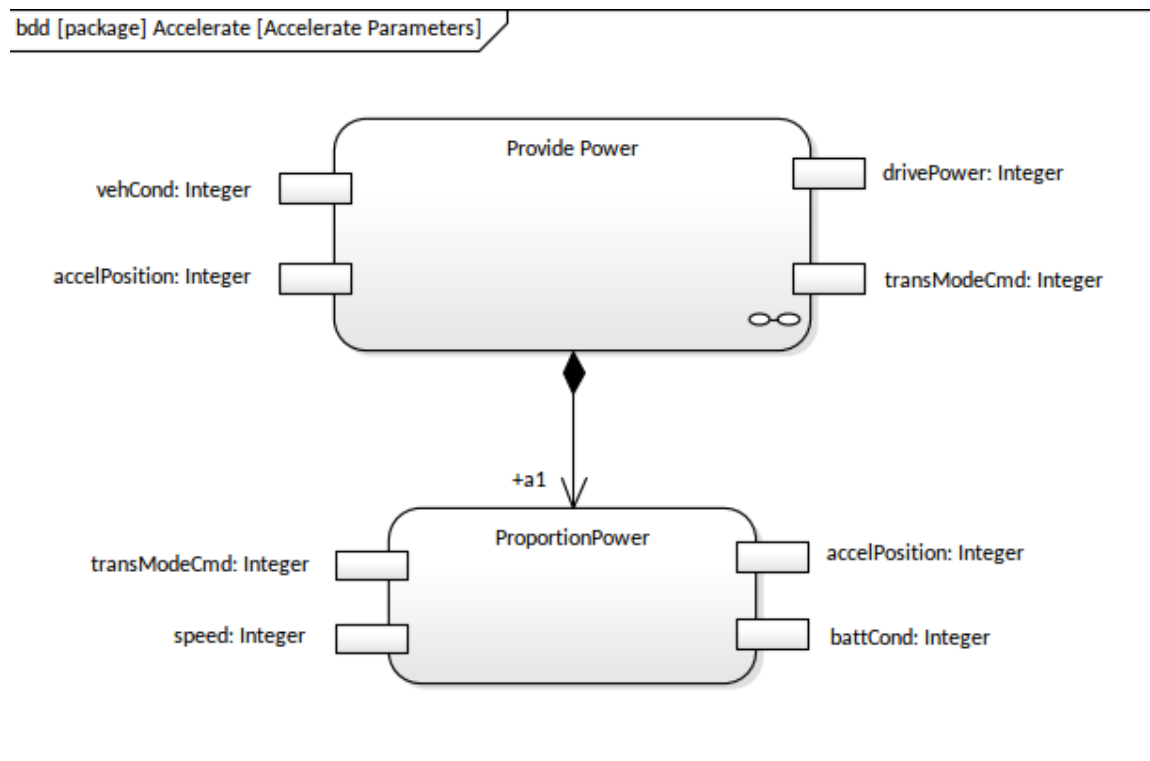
bdd [package] Accelerate [Accelerate Parameters]

Provide Power

vehCond: Integer

accelPosition: Integer

drivePower: Integer

transModeCmd: Integer

+a1

ProportionPower

transModeCmd: Integer

speed: Integer

accelPosition: Integer

battCond: Integer